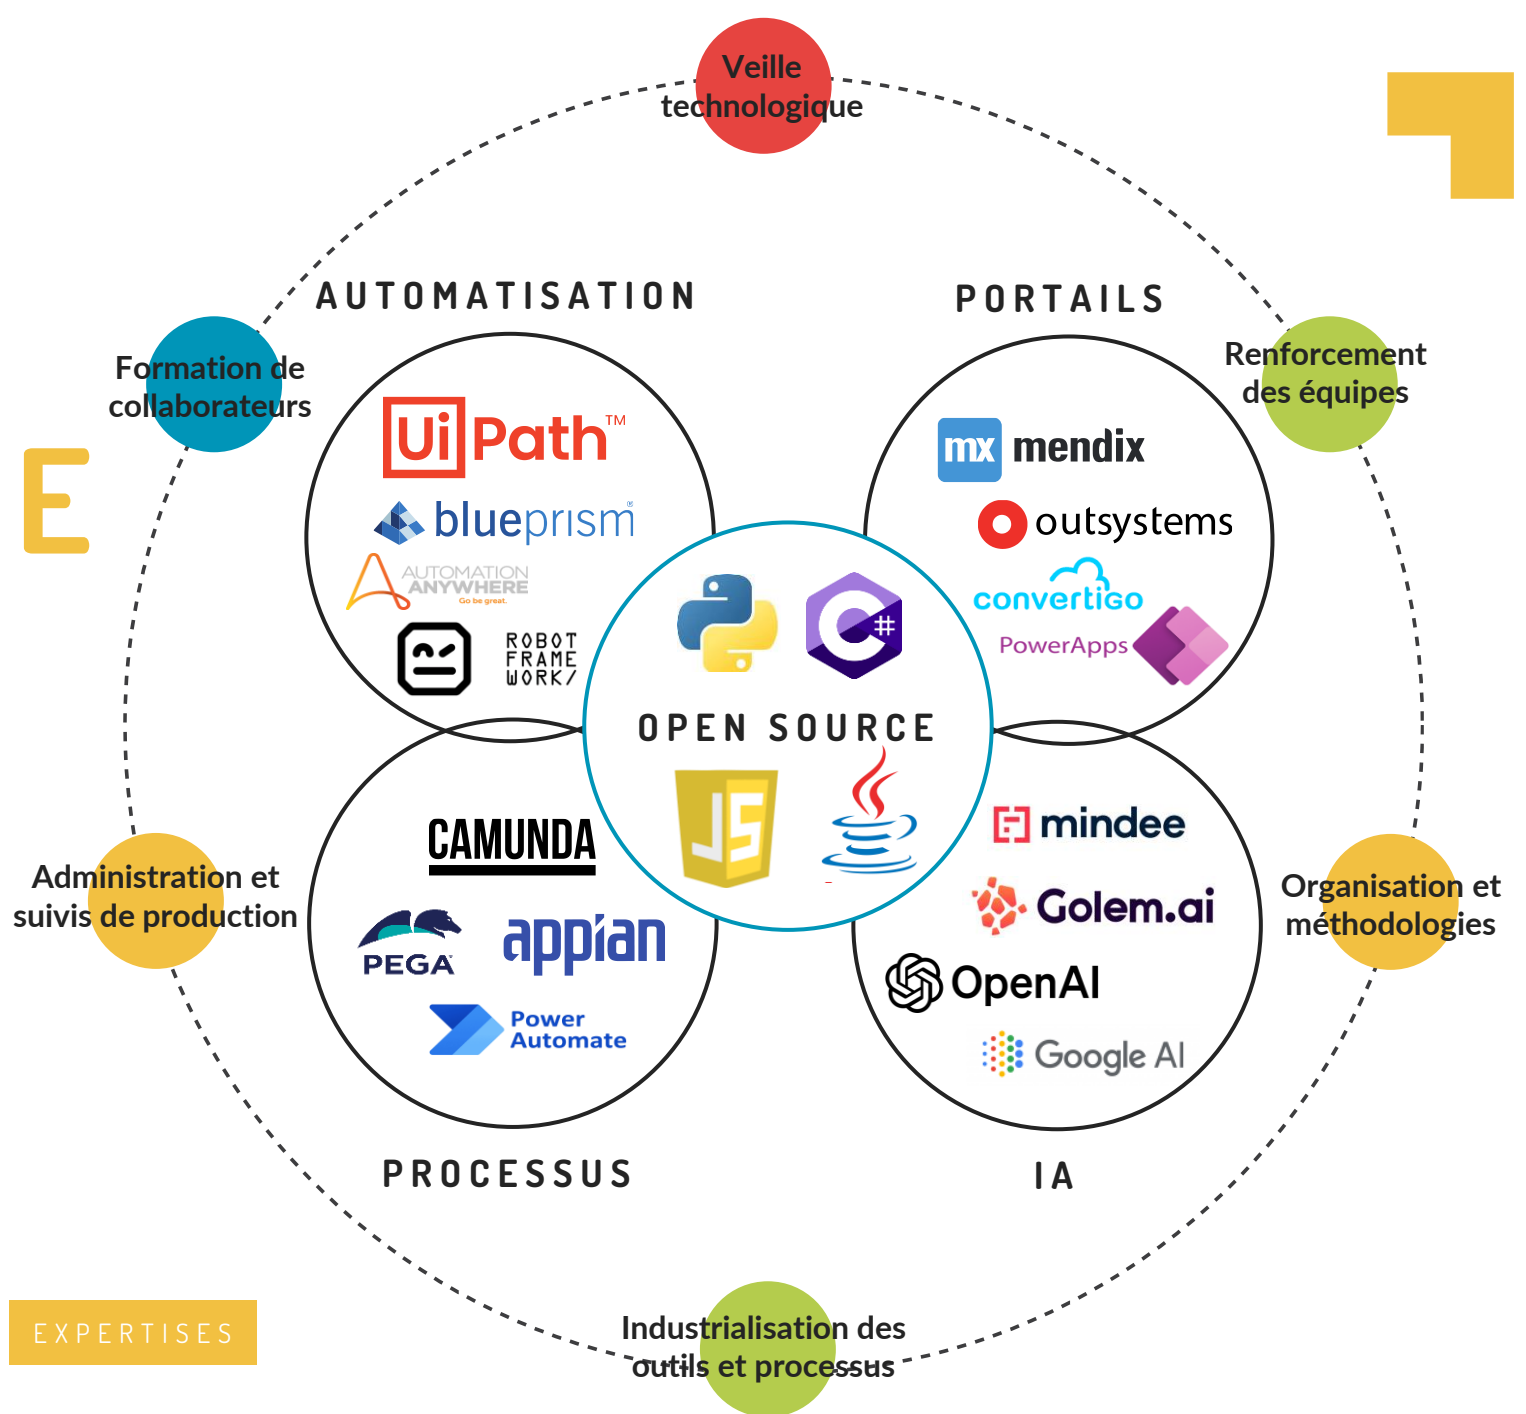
Veille technologique

E

AUTOMATISATION

PORTAILS

Formation de collaborateurs

Renforcement des équipes

UiPath™

blueprism

AUTOMATION ANYWHERE
Go be great.

ROBOT FRAME WORK/

mx mendix

outsystems

convertigo

PowerApps

OPEN SOURCE

CAMUNDA

PEGA

appian

Power Automate

mindee

Golem.ai

OpenAI

Google AI

Administration et suivis de production

Organisation et méthodologies

PROCESSUS

IA

EXPERTISES

Industrialisation des outils et processus